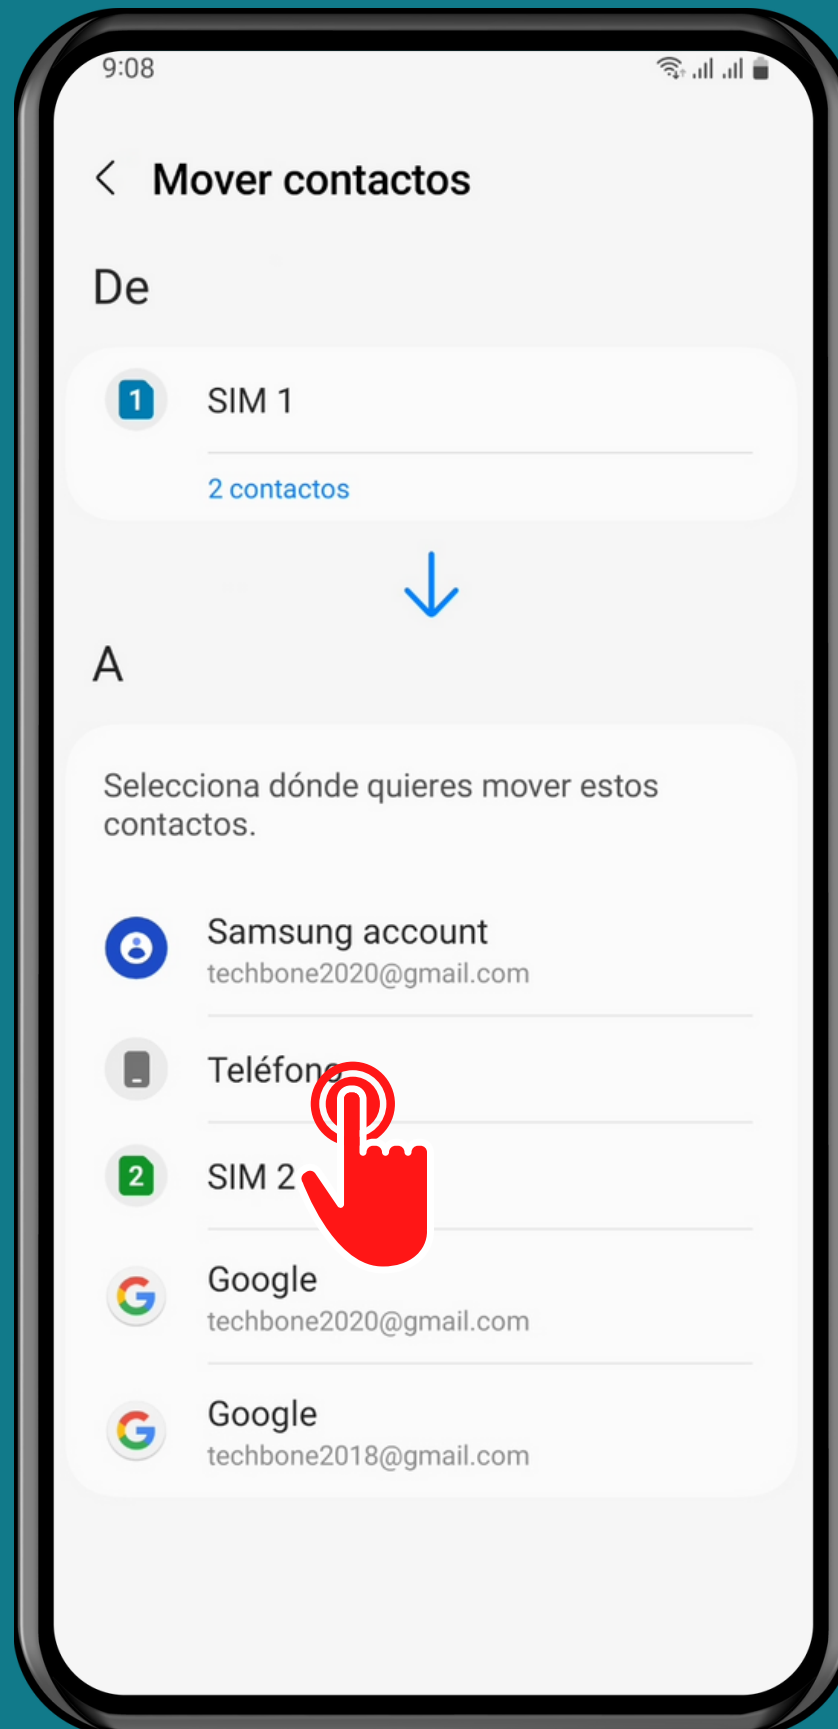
9:08

Mover contactos

De

1 SIM 1

2 contactos

A

Selecciona dónde quieres mover estos contactos.

Samsung account
techbone2020@gmail.com

Teléfono

2 SIM 2

Google
techbone2020@gmail.com

Google
techbone2018@gmail.com